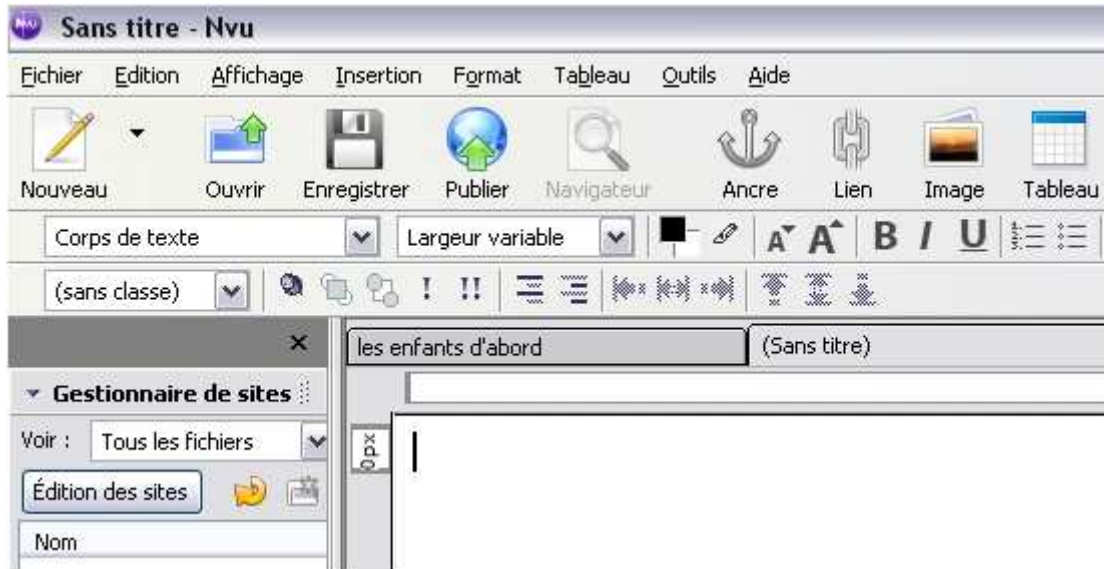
Sans titre - Nvu

Fichier Edition Affichage Insertion Format Tableau Outils Aide

Nouveau Ouvrir Enregistrer Publier Navigateur Ancre Lien Image Tableau

Corps de texte Largeur variable B I U

(sans classe) ! !!

×

Gestionnaire de sites

Voir : Tous les fichiers

Édition des sites

Nom

les enfants d'abord

(Sans titre)

0px